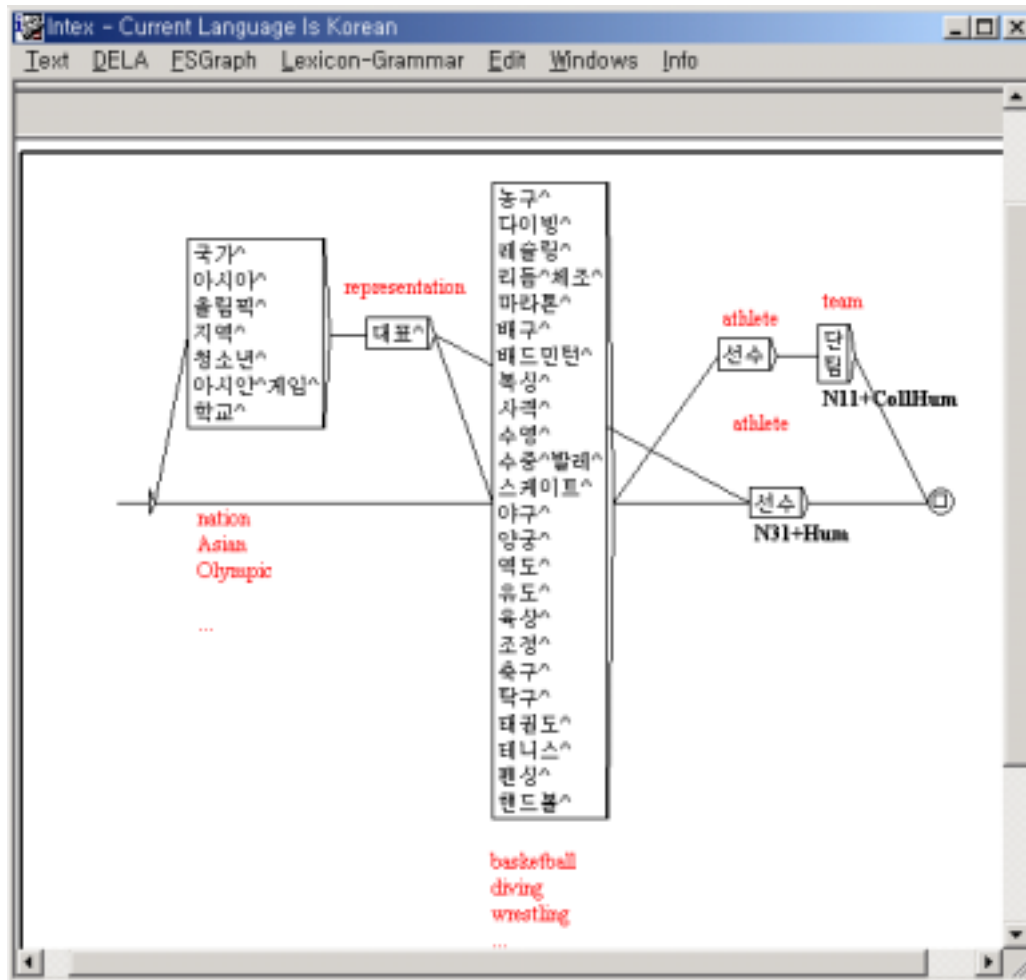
Intex - Current Language Is Korean

Text DELA FSGraph Lexicon-Grammar Edit Windows Info

국가^
아시아^
올림픽^
지역^
청소년^
아시안^게임^
학교^

representation

대표^

농구^
다이빙^
레슬링^
리듬^체조^
마라톤^
배구^
배드민턴^
복싱^
사격^
수영^
수중^발레^
스케이트^
야구^
양궁^
역도^
유도^
육상^
조정^
축구^
탁구^
태권도^
테니스^
펜싱^
핸드볼^

athlete

선수^

team

단
팀

N11+CollHum

athlete

선수

N31+Hum

nation
Asian
Olympic
...

baskefball
diving
wrestling
...